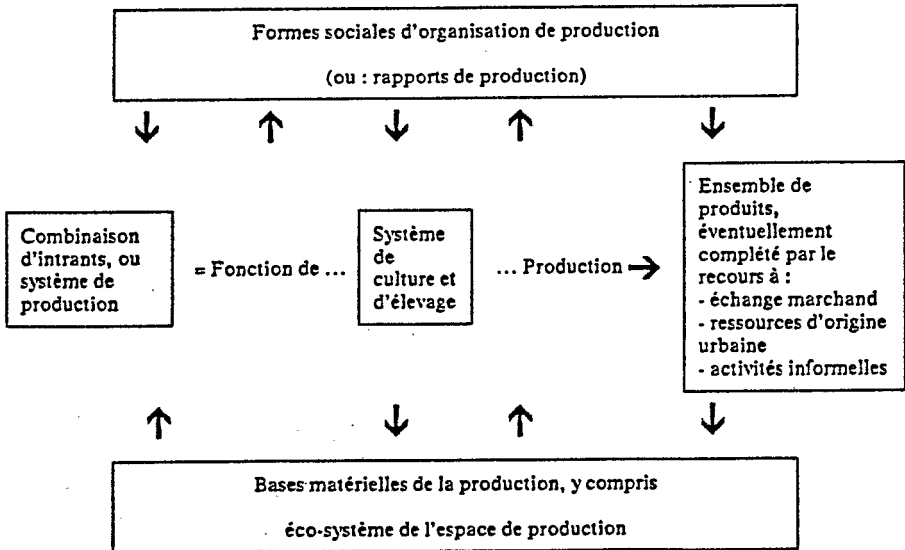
Formes sociales d'organisation de production

(ou : rapports de production)

Combinaison d'intrants, ou système de production

= Fonction de ...

Système de culture et d'élevage

... Production

Ensemble de produits, éventuellement complété par le recours à :
- échange marchand
- ressources d'origine urbaine
- activités informelles

Bases matérielles de la production, y compris

éco-système de l'espace de production